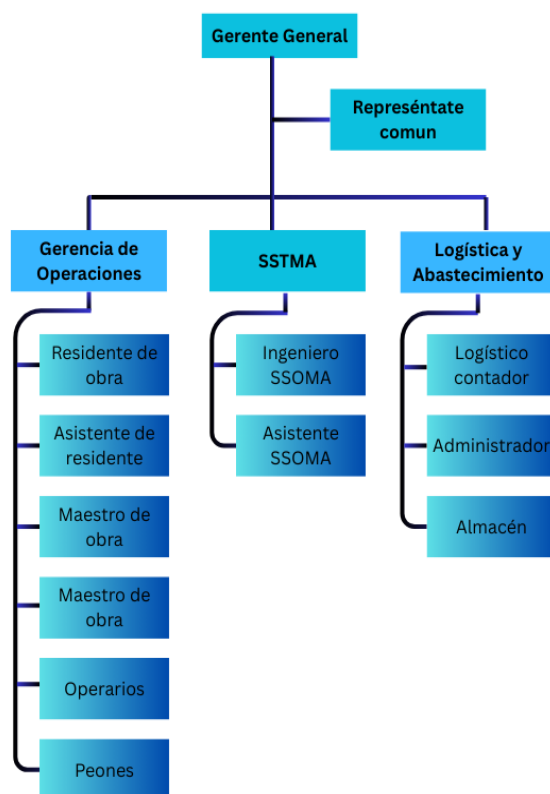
Gerente General

Represéntate comun

Gerencia de Operaciones

SSTMA

Logística y Abastecimiento

Residente de obra

Asistente de residente

Maestro de obra

Maestro de obra

Operarios

Peones

Ingeniero SSOMA

Asistente SSOMA

Logístico contador

Administrador

Almacén